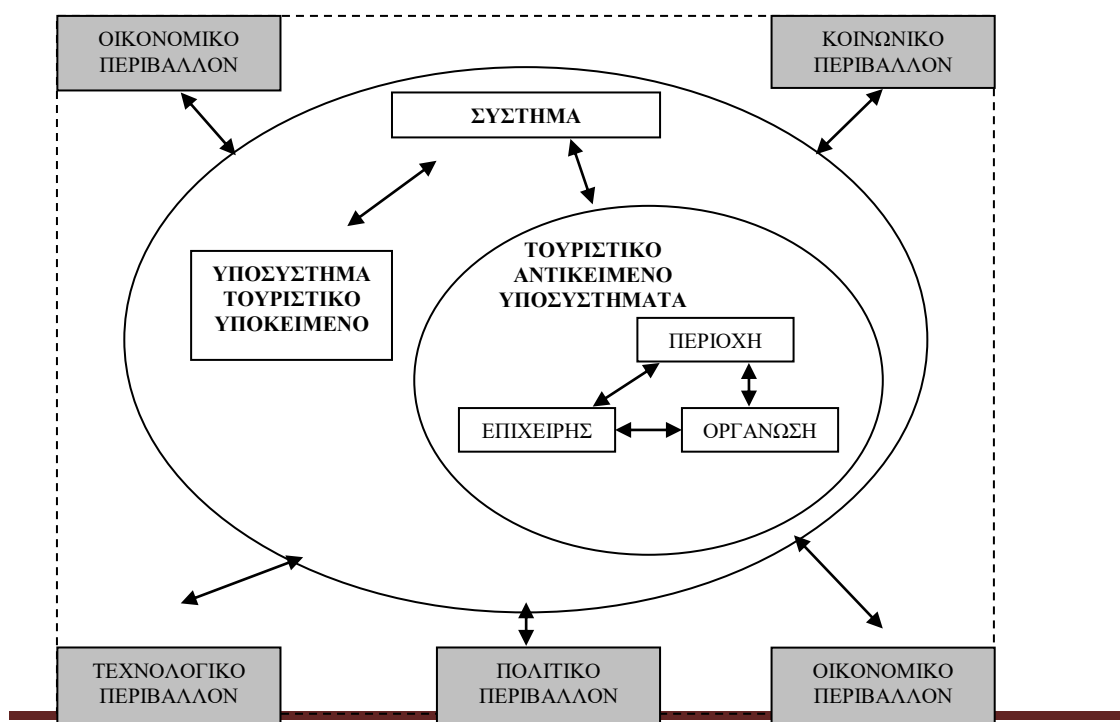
ΟΙΚΟΝΟΜΙΚΟ ΠΕΡΙΒΑΛΛΟΝ

ΚΟΙΝΩΝΙΚΟ ΠΕΡΙΒΑΛΛΟΝ

ΣΥΣΤΗΜΑ

ΥΠΟΣΥΣΤΗΜΑ ΤΟΥΡΙΣΤΙΚΟ ΥΠΟΚΕΙΜΕΝΟ

ΤΟΥΡΙΣΤΙΚΟ ΑΝΤΙΚΕΙΜΕΝΟ ΥΠΟΣΥΣΤΗΜΑΤΑ

ΠΕΡΙΟΧΗ

ΕΠΙΧΕΙΡΗΣ

ΟΡΓΑΝΩΣΗ

ΤΕΧΝΟΛΟΓΙΚΟ ΠΕΡΙΒΑΛΛΟΝ

ΠΟΛΙΤΙΚΟ ΠΕΡΙΒΑΛΛΟΝ

ΟΙΚΟΝΟΜΙΚΟ ΠΕΡΙΒΑΛΛΟΝ